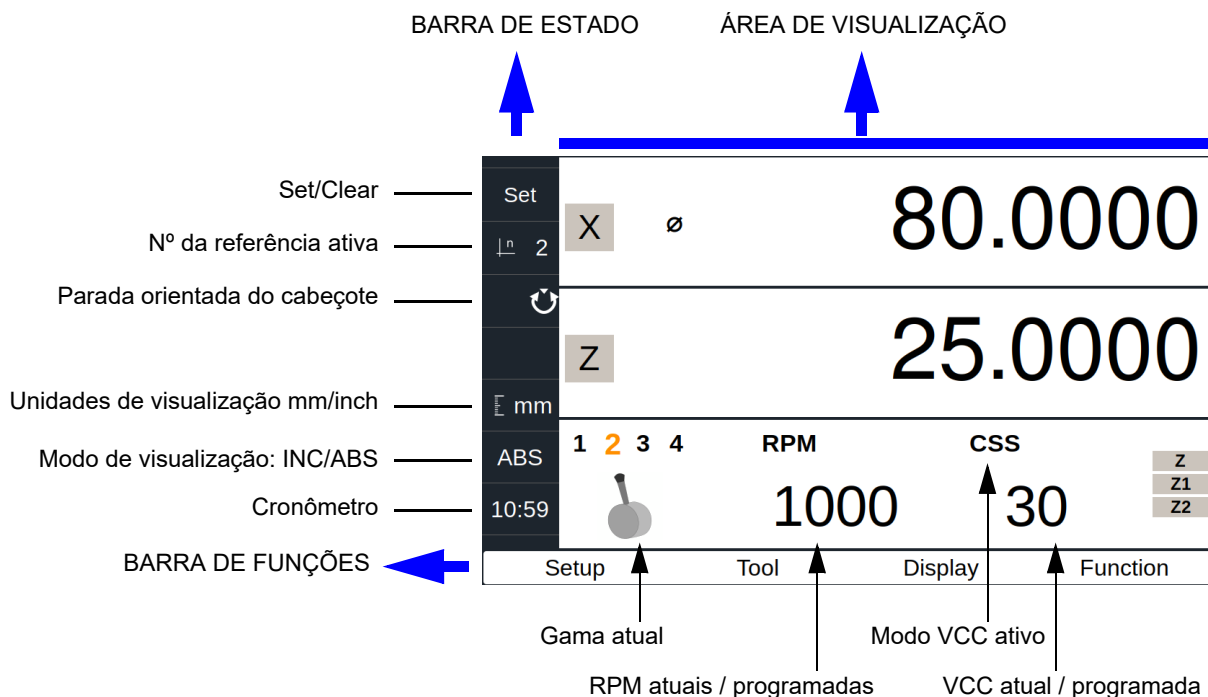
BARRA DE ESTADO

ÁREA DE VISUALIZAÇÃO

Set/Clear

Nº da referência ativa

Parada orientada do cabeçote

Unidades de visualização mm/inch

Modo de visualização: INC/ABS

Cronômetro

BARRA DE FUNÇÕES

Set

n 2

mm

ABS

10:59

X ø 80.0000

Z 25.0000

1 2 3 4

RPM

CSS

Z

Z1

Z2

1000

30

Setup

Tool

Display

Function

Gama atual

Modo VCC ativo

RPM atuais / programadas

VCC atual / programada